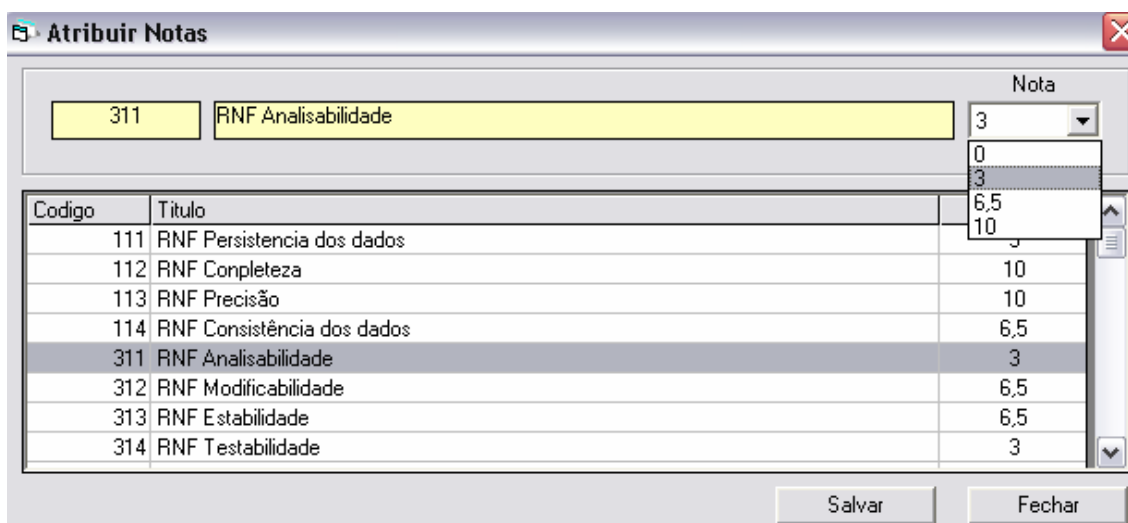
Atribuir Notas

Nota

311 RNF Analisabilidade 3

0
3
6,5
10

| Codigo | Titulo | |
|---|---|---|
| 111 | RNF Persistencia dos dados | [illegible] |
| 112 | RNF Completeza | 10 |
| 113 | RNF Precisão | 10 |
| 114 | RNF Consistência dos dados | 6,5 |
| 311 | RNF Analisabilidade | 3 |
| 312 | RNF Modificabilidade | 6,5 |
| 313 | RNF Estabilidade | 6,5 |
| 314 | RNF Testabilidade | 3 |

Salvar Fechar